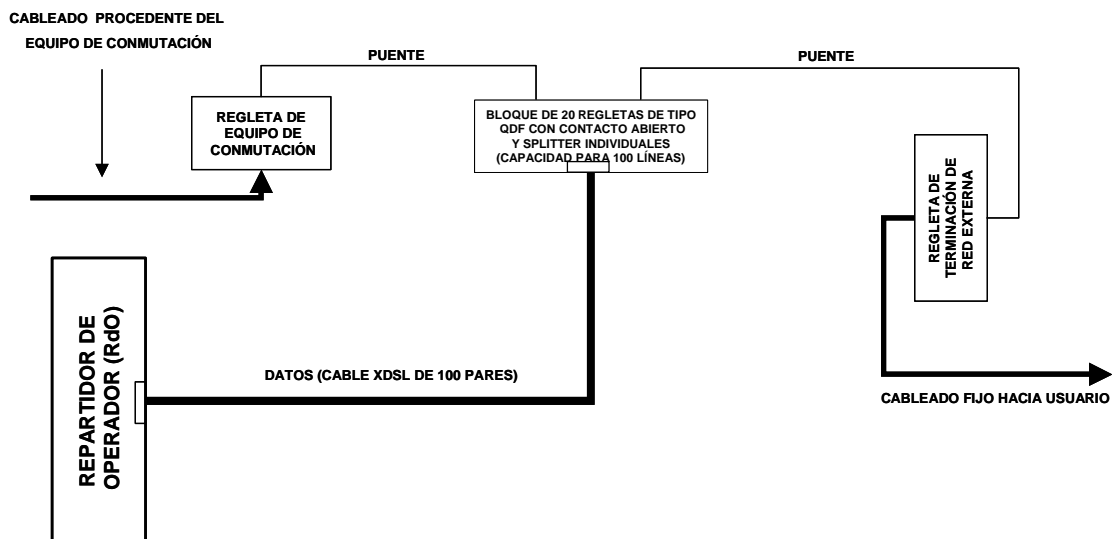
CABLEADO PROCEDENTE DEL EQUIPO DE CONMUTACIÓN

PUENTE

PUENTE

REGLETA DE EQUIPO DE CONMUTACIÓN

BLOQUE DE 20 REGLETAS DE TIPO QDF CON CONTACTO ABIERTO Y SPLITTER INDIVIDUALES (CAPACIDAD PARA 100 LÍNEAS)

REGLETA DE TERMINACIÓN DE RED EXTERNA

REPARTIDOR DE OPERADOR (RdO)

DATOS (CABLE XDSL DE 100 PARES)

CABLEADO FIJO HACIA USUARIO